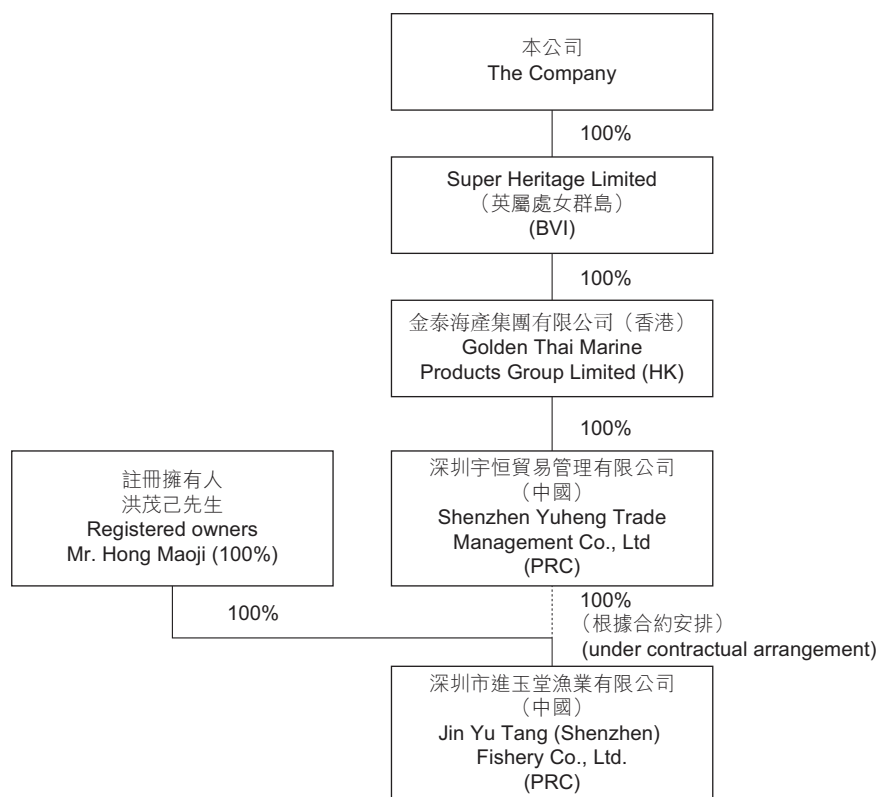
本公司
The Company

100%

Super Heritage Limited
（英屬處女群島）
(BVI)

100%

金泰海產集團有限公司（香港）
Golden Thai Marine Products Group Limited (HK)

100%

註冊擁有人
洪茂己先生
Registered owners
Mr. Hong Maoji (100%)

深圳宇恒貿易管理有限公司
（中國）
Shenzhen Yuheng Trade Management Co., Ltd
(PRC)

100%

100%
（根據合約安排）
(under contractual arrangement)

深圳市進玉堂漁業有限公司
（中國）
Jin Yu Tang (Shenzhen) Fishery Co., Ltd.
(PRC)